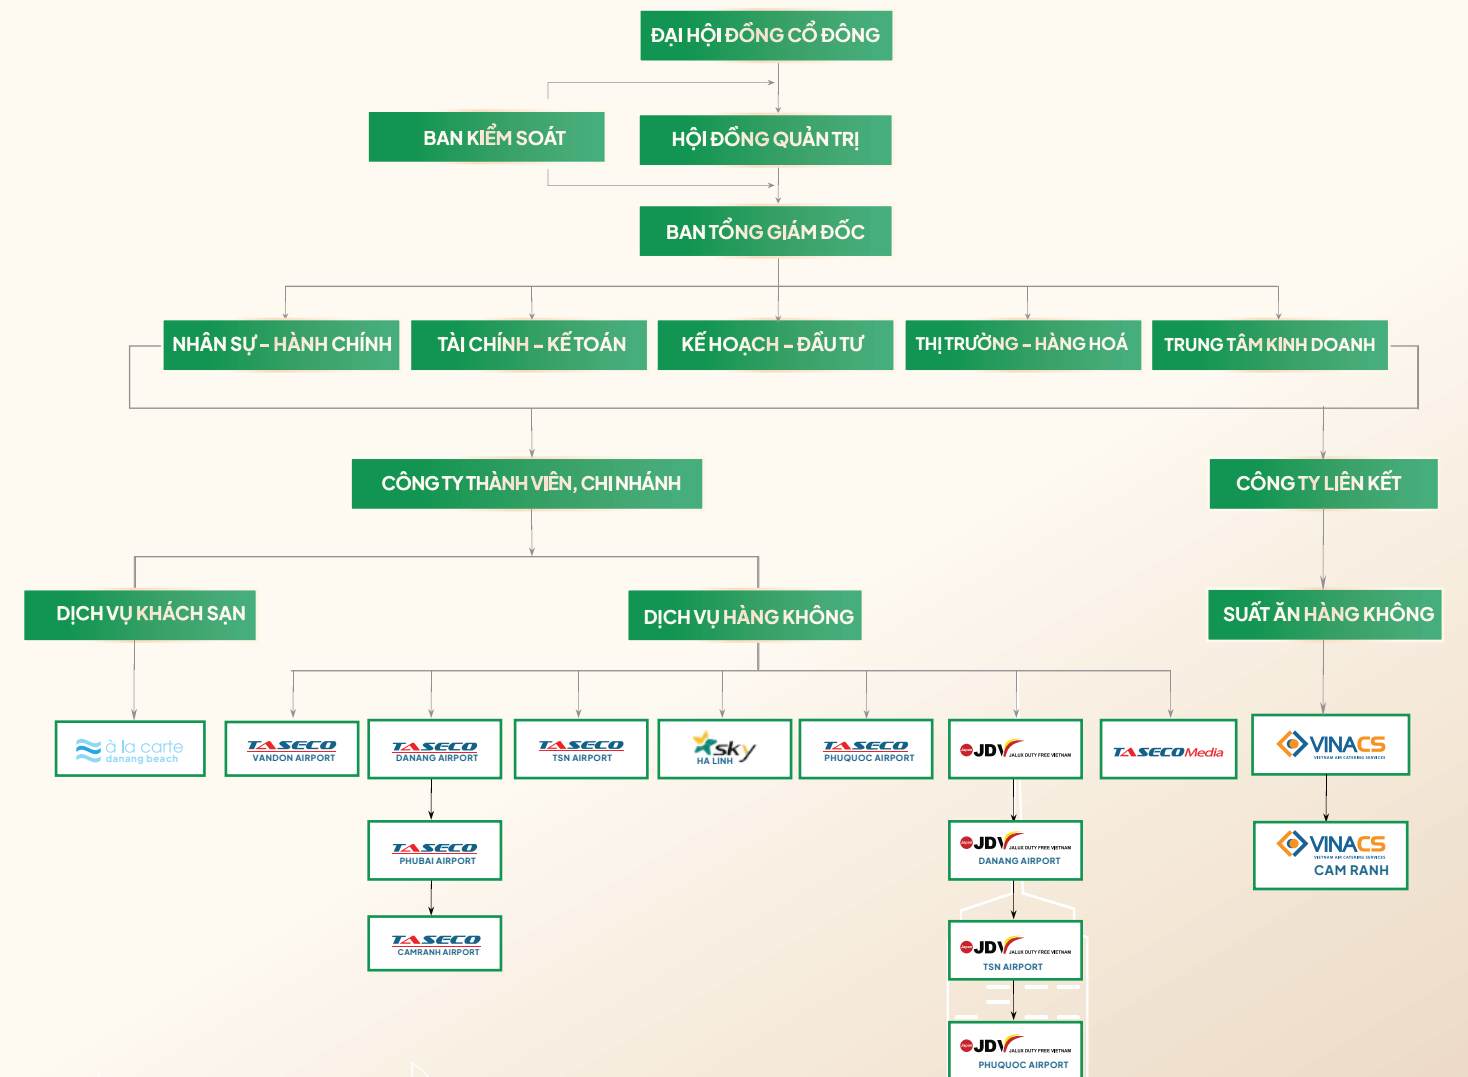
ĐẠI HỘI ĐỒNG CỔ ĐÔNG

BAN KIỂM SOÁT

HỘI ĐỒNG QUẢN TRỊ

BAN TỔNG GIÁM ĐỐC

NHÂN SỰ - HÀNH CHÍNH

TÀI CHÍNH - KẾ TOÁN

KẾ HOẠCH - ĐẦU TƯ

THỊ TRƯỜNG - HÀNG HOÁ

TRUNG TÂM KINH DOANH

CÔNG TY THÀNH VIÊN, CHI NHÁNH

CÔNG TY LIÊN KẾT

DỊCH VỤ KHÁCH SẠN

DỊCH VỤ HÀNG KHÔNG

SUẤT ĂN HÀNG KHÔNG

à la carte danang beach

TASECO VANDON AIRPORT

TASECO DANANG AIRPORT

TASECO TSN AIRPORT

sky HA LINH

TASECO PHUQUOC AIRPORT

JDV JALUX DUTY FREE VIETNAM

TASECO Media

VINACS VIETNAM AIR CATERING SERVICES

TASECO PHUBAI AIRPORT

JDV JALUX DUTY FREE VIETNAM DANANG AIRPORT

VINACS VIETNAM AIR CATERING SERVICES CAM RANH

TASECO CAMRANH AIRPORT

JDV JALUX DUTY FREE VIETNAM TSN AIRPORT

JDV JALUX DUTY FREE VIETNAM PHUQUOC AIRPORT